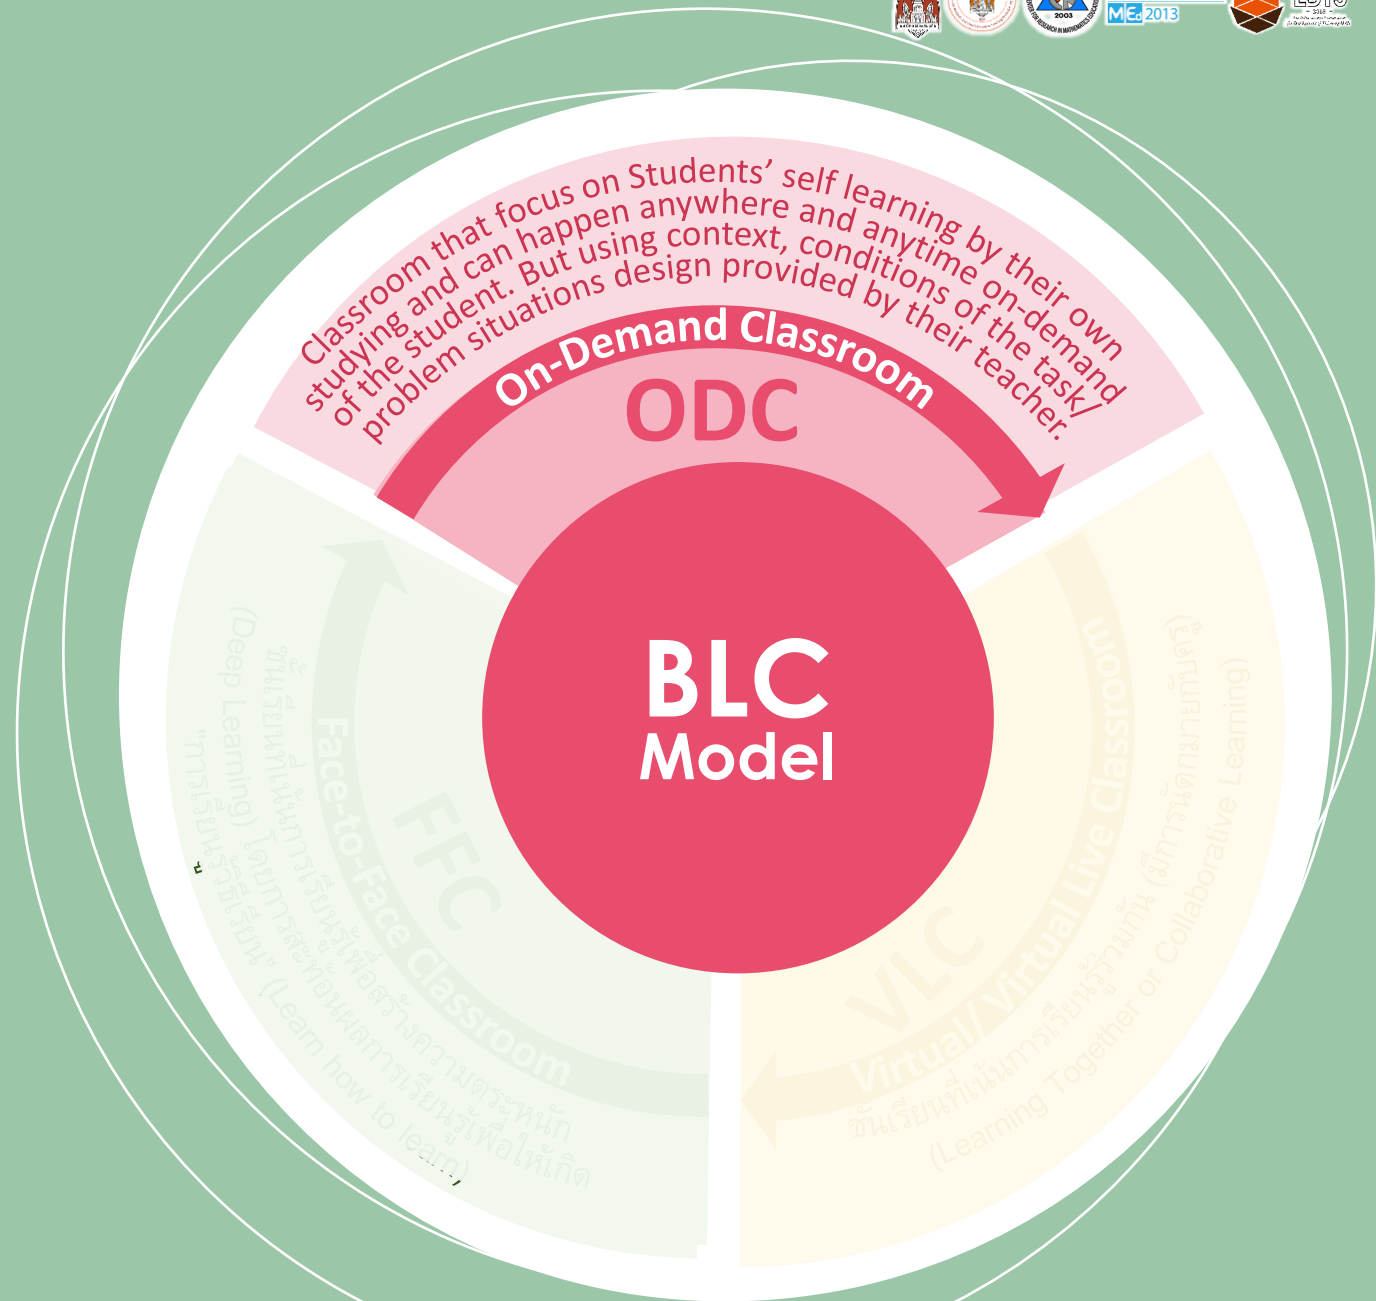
2003

ME 2013

Classroom that focus on Students' self learning by their own studying and can happen anywhere and anytime on-demand of the student. But using context, conditions of the task/ problem situations design provided by their teacher.

On-Demand Classroom

ODC

BLC Model

FFC

Face-to-Face Classroom

ชั้นเรียนที่เน้นการเรียนรู้เพื่อสร้างความตระหนัก (Deep Learning) โดยการสะท้อนผลการเรียนรู้เพื่อให้เกิด "การเรียนรู้วิธีเรียน" (Learn how to learn)

VLC

Virtual / Virtual Live Classroom

ชั้นเรียนที่เน้นการเรียนรู้ร่วมกัน (มีการนัดหมายกับครู) (Learning Together or Collaborative Learning)